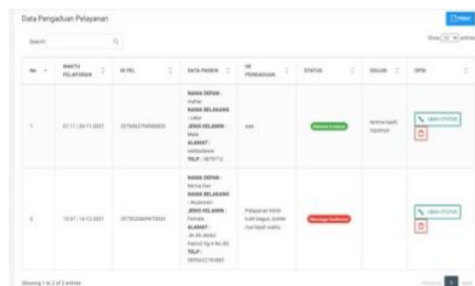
Data Pengaduan Pelayanan

Print

Search:

Show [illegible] entries

| No | WAKTU PELAPORAN | ID PEL | DATA PASIEN | ISI PENGADUAN | STATUS | SOLUSI | OPSI |
|---|---|---|---|---|---|---|---|
| 1 | 01:11 / 29-11-2021 | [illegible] | NAMA DEPAN : mahar NAMA BELAKANG : Lubis JENIS KELAMIN : Male ALAMAT : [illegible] TELP : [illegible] | aaa | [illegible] | terima kasih, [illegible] | Ubah Status |
| 2 | 10:01 / 16-12-2021 | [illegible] | NAMA DEPAN : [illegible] NAMA BELAKANG : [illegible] JENIS KELAMIN : Female ALAMAT : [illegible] TELP : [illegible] | Pelayanan lebih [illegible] | Menunggu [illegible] | | Ubah Status |

Showing 1 to 2 of 2 entries

Previous 1 Next